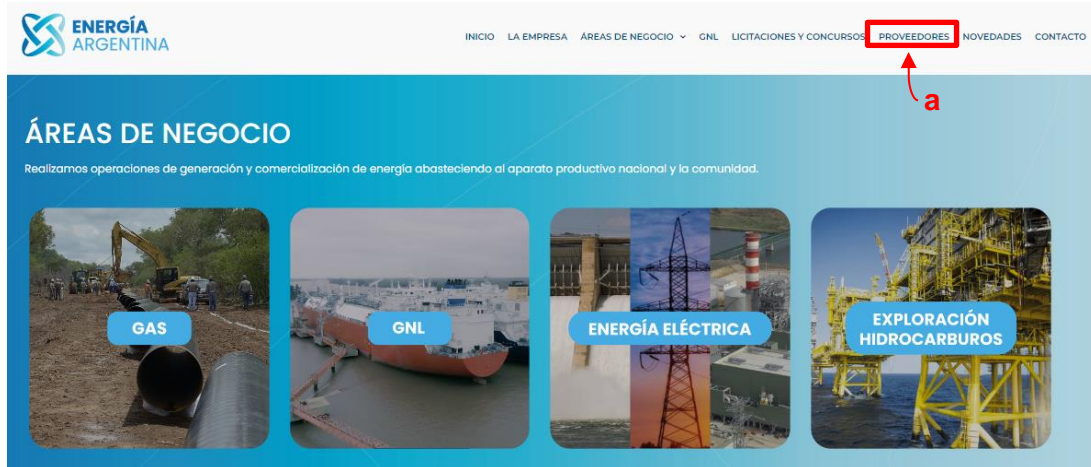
ENERGÍA ARGENTINA

INICIO LA EMPRESA ÁREAS DE NEGOCIO GNL LICITACIONES Y CONCURSOS PROVEEDORES NOVEDADES CONTACTO

a

ÁREAS DE NEGOCIO

Realizamos operaciones de generación y comercialización de energía abasteciendo al aparato productivo nacional y la comunidad.

GAS

GNL

ENERGÍA ELÉCTRICA

EXPLORACIÓN HIDROCARBUROS